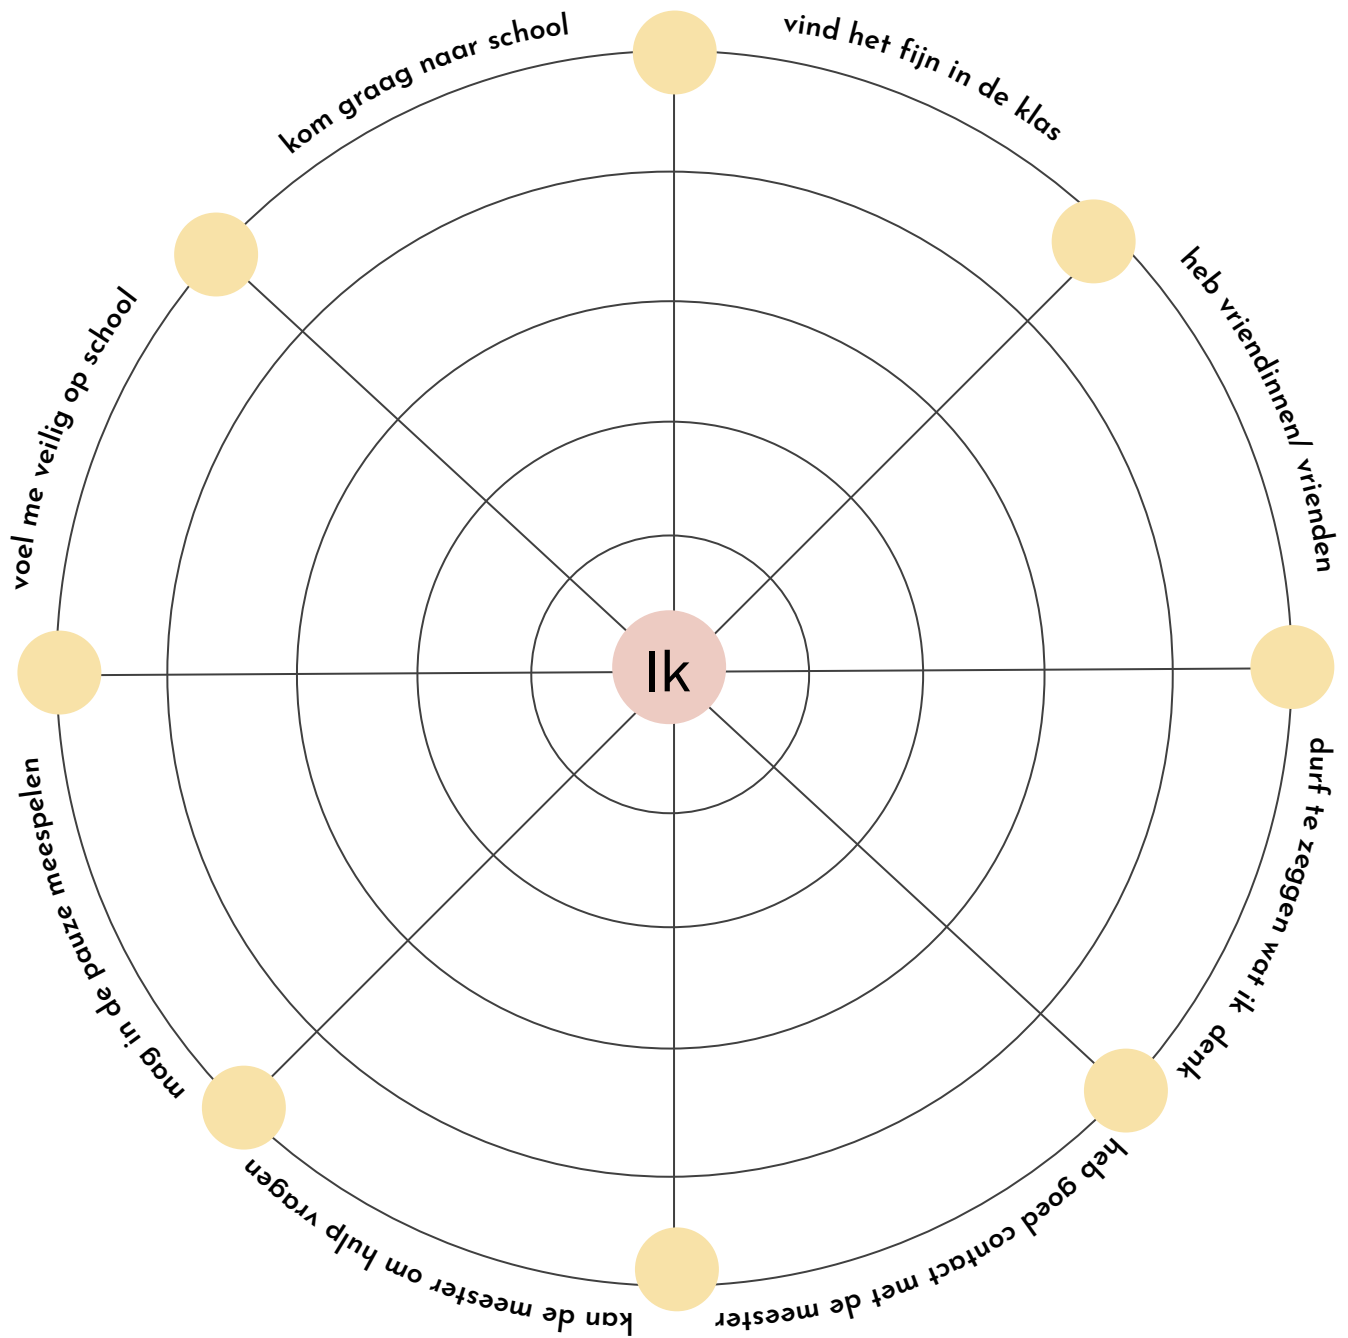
vind het fijn in de klas

heb vriendinnen/ vrienden

durf te zeggen wat ik denk

heb goed contact met de meester

kan de meester om hulp vragen

mag in de pauze meespelen

voel me veilig op school

kom graag naar school

Ik